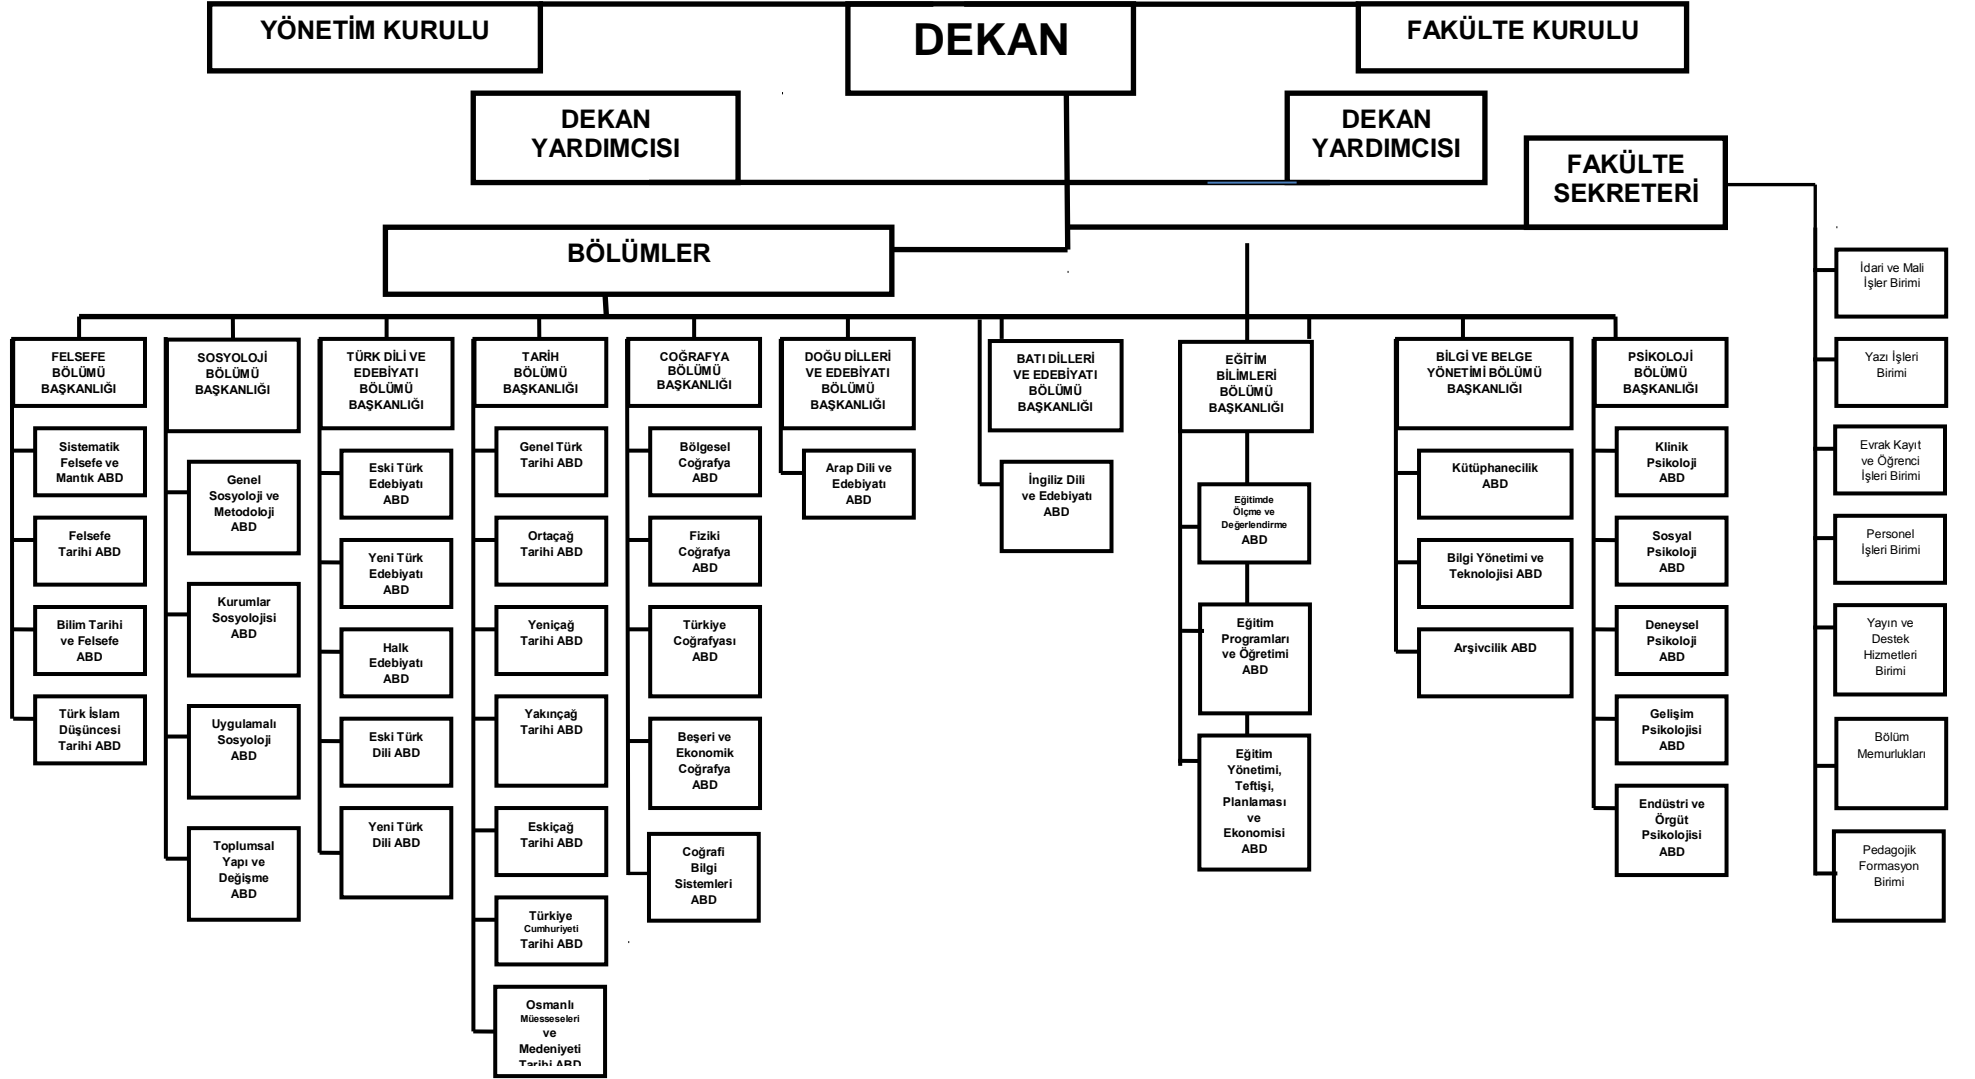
YÖNETİM KURULU

DEKAN

FAKÜLTE KURULU

DEKAN YARDIMCISI

DEKAN YARDIMCISI

FAKÜLTE SEKRETERİ

BÖLÜMLER

FELSEFE BÖLÜMÜ BAŞKANLIĞI

Sistematik Felsefe ve Mantık ABD

Felsefe Tarihi ABD

Bilim Tarihi ve Felsefe ABD

Türk İslam Düşüncesi Tarihi ABD

SOSYOLOJİ BÖLÜMÜ BAŞKANLIĞI

Genel Sosyoloji ve Metodoloji ABD

Kurumlar Sosyolojisi ABD

Uygulamalı Sosyoloji ABD

Toplumsal Yapı ve Değişme ABD

TÜRK DİLİ VE EDEBİYATI BÖLÜMÜ BAŞKANLIĞI

Eski Türk Edebiyatı ABD

Yeni Türk Edebiyatı ABD

Halk Edebiyatı ABD

Eski Türk Dili ABD

Yeni Türk Dili ABD

TARİH BÖLÜMÜ BAŞKANLIĞI

Genel Türk Tarihi ABD

Ortaçağ Tarihi ABD

Yeniçağ Tarihi ABD

Yakınçağ Tarihi ABD

Eskiçağ Tarihi ABD

Türkiye Cumhuriyeti Tarihi ABD

Osmanlı Müesseseleri ve Medeniyeti Tarihi ABD

COĞRAFYA BÖLÜMÜ BAŞKANLIĞI

Bölgesel Coğrafya ABD

Fiziki Coğrafya ABD

Türkiye Coğrafyası ABD

Beşeri ve Ekonomik Coğrafya ABD

Coğrafi Bilgi Sistemleri ABD

DOĞU DİLLERİ VE EDEBİYATI BÖLÜMÜ BAŞKANLIĞI

Arap Dili ve Edebiyatı ABD

BATI DİLLERİ VE EDEBİYATI BÖLÜMÜ BAŞKANLIĞI

İngiliz Dili ve Edebiyatı ABD

EĞİTİM BİLİMLERİ BÖLÜMÜ BAŞKANLIĞI

Eğitimde Ölçme ve Değerlendirme ABD

Eğitim Programları ve Öğretimi ABD

Eğitim Yönetimi, Teftişi, Planlaması ve Ekonomisi ABD

BİLGİ VE BELGE YÖNETİMİ BÖLÜMÜ BAŞKANLIĞI

Kütüphanecilik ABD

Bilgi Yönetimi ve Teknolojisi ABD

Arşivcilik ABD

PSİKOLOJİ BÖLÜMÜ BAŞKANLIĞI

Klinik Psikoloji ABD

Sosyal Psikoloji ABD

Deneysel Psikoloji ABD

Gelişim Psikolojisi ABD

Endüstri ve Örgüt Psikolojisi ABD

İdari ve Mali İşler Birimi

Yazı İşleri Birimi

Evrak Kayıt ve Öğrenci İşleri Birimi

Personel İşleri Birimi

Yayın ve Destek Hizmetleri Birimi

Bölüm Memurlukları

Pedagojik Formasyon Birimi